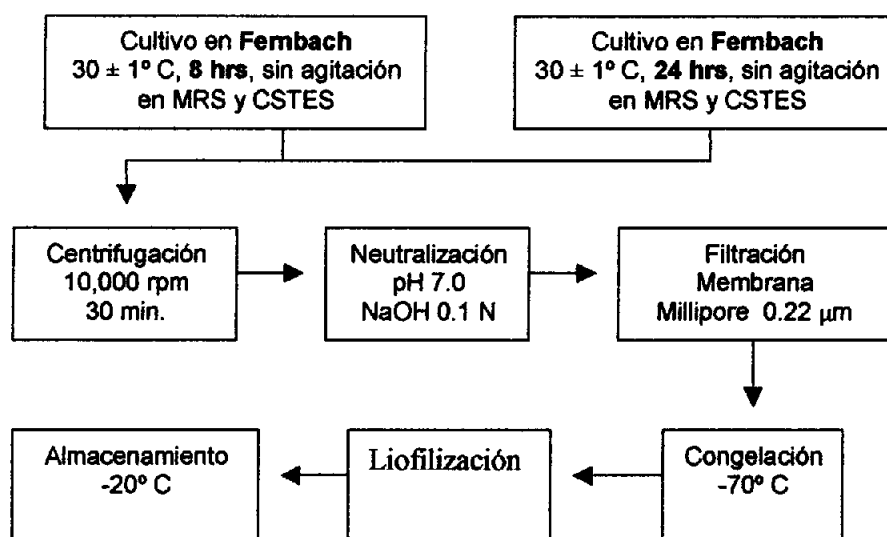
Cultivo en **Fernbach**
30 ± 1º C, **8 hrs**, sin agitación
en MRS y CSTES

Cultivo en **Fernbach**
30 ± 1º C, **24 hrs**, sin agitación
en MRS y CSTES

Centrifugación
10,000 rpm
30 min.

Neutralización
pH 7.0
NaOH 0.1 N

Filtración
Membrana
Millipore 0.22 μm

Congelación
-70º C

Liofilización

Almacenamiento
-20º C